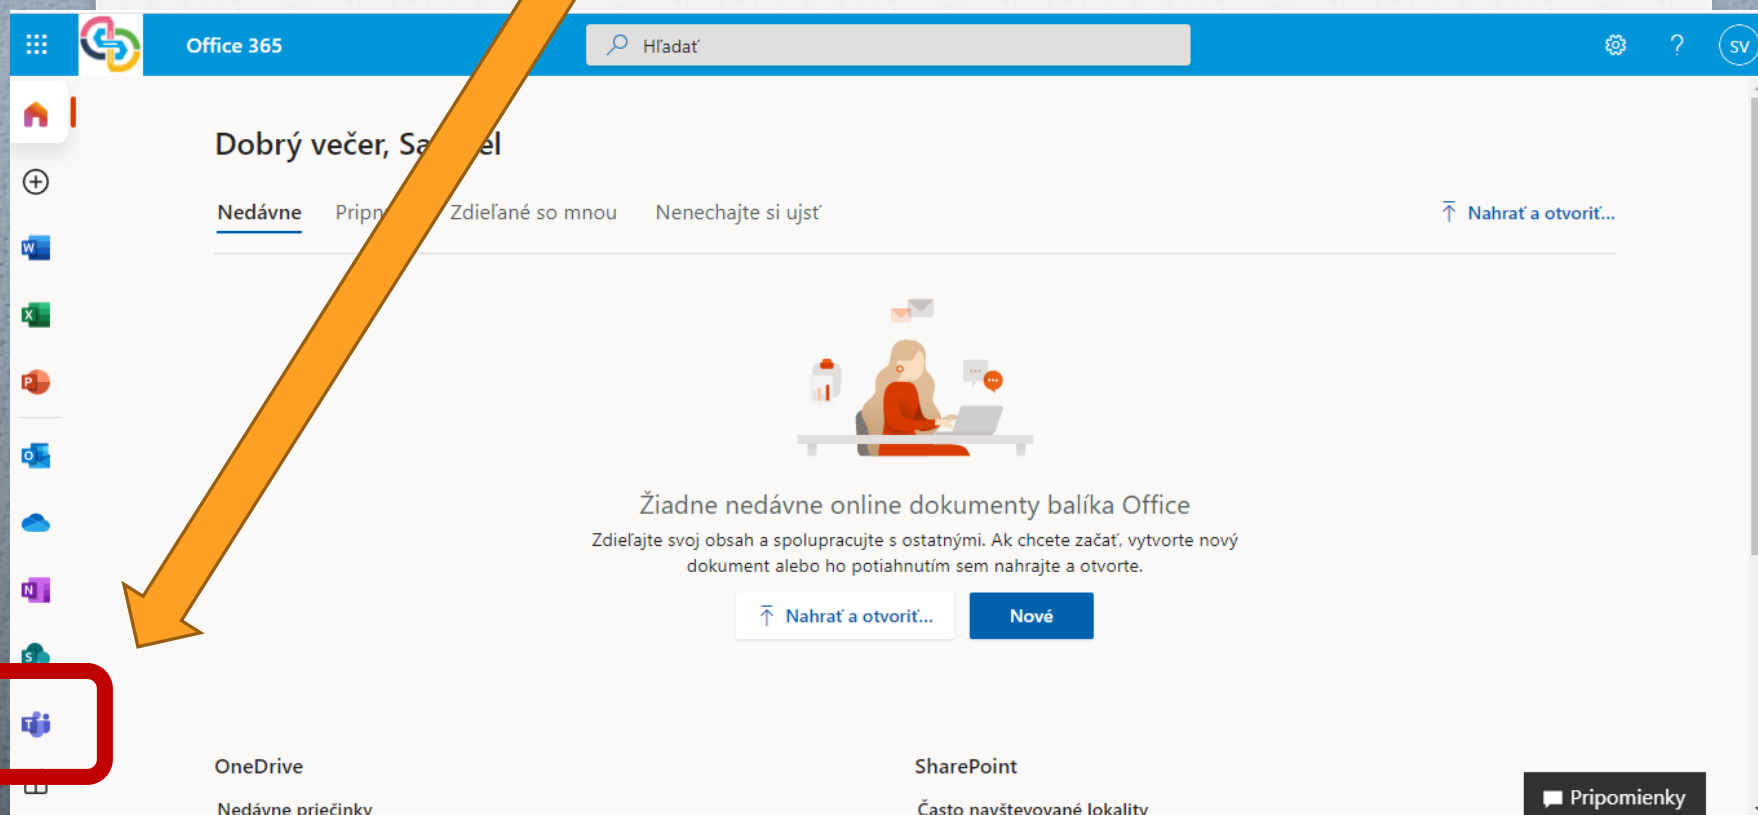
Office 365

Hľadať

SV

Dobrý večer, Sa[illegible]el

Nedávne Pripn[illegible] Zdieľané so mnou Nenechajte si ujsť

Nahrať a otvoriť...

Žiadne nedávne online dokumenty balíka Office

Zdieľajte svoj obsah a spolupracujte s ostatnými. Ak chcete začať, vytvorte nový dokument alebo ho potiahnutím sem nahrajte a otvorte.

Nahrať a otvoriť...

Nové

OneDrive

Nedávne priečinky

SharePoint

Často navštevované lokality

Pripomienky